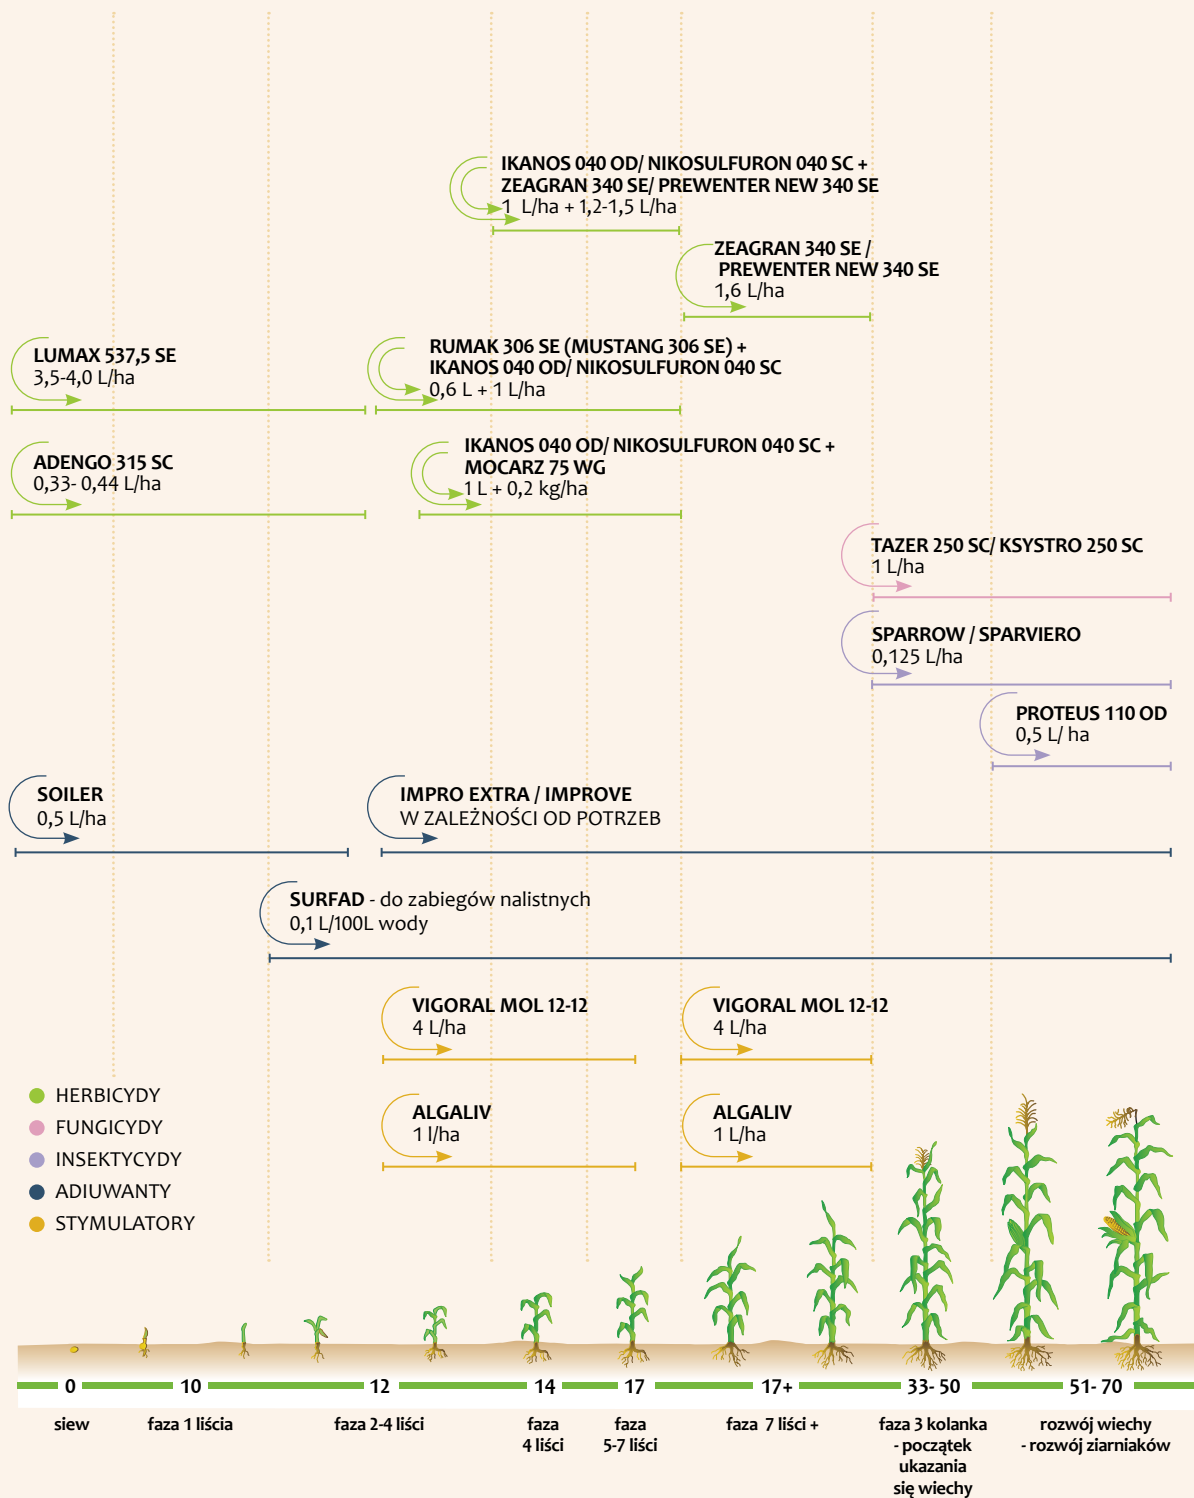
IKANOS 040 OD/ NIKOSULFURON 040 SC +
ZEAGRAN 340 SE/ PREWENTER NEW 340 SE
1 L/ha + 1,2-1,5 L/ha

ZEAGRAN 340 SE /
PREWENTER NEW 340 SE
1,6 L/ha

LUMAX 537,5 SE
3,5-4,0 L/ha

RUMAK 306 SE (MUSTANG 306 SE) +
IKANOS 040 OD/ NIKOSULFURON 040 SC
0,6 L + 1 L/ha

ADENGO 315 SC
0,33- 0,44 L/ha

IKANOS 040 OD/ NIKOSULFURON 040 SC +
MOCARZ 75 WG
1 L + 0,2 kg/ha

TAZER 250 SC/ KSYSTRO 250 SC
1 L/ha

SPARROW / SPARVIERO
0,125 L/ha

PROTEUS 110 OD
0,5 L/ ha

SOILER
0,5 L/ha

IMPRO EXTRA / IMPROVE
W ZALEŻNOŚCI OD POTRZEB

SURFAD - do zabiegów nalistnych
0,1 L/100L wody

VIGORAL MOL 12-12
4 L/ha

VIGORAL MOL 12-12
4 L/ha

ALGALIV
1 l/ha

ALGALIV
1 L/ha

HERBICYDY
FUNGICYDY
INSEKTYCYDY
ADIUWANTY
STYMULATORY

0 10 12 14 17 17+ 33- 50 51- 70

siew
faza 1 liścia
faza 2-4 liści
faza 4 liści
faza 5-7 liści
faza 7 liści +
faza 3 kolanka - początek ukazania się wiechy
rozwój wiechy - rozwój ziarniaków